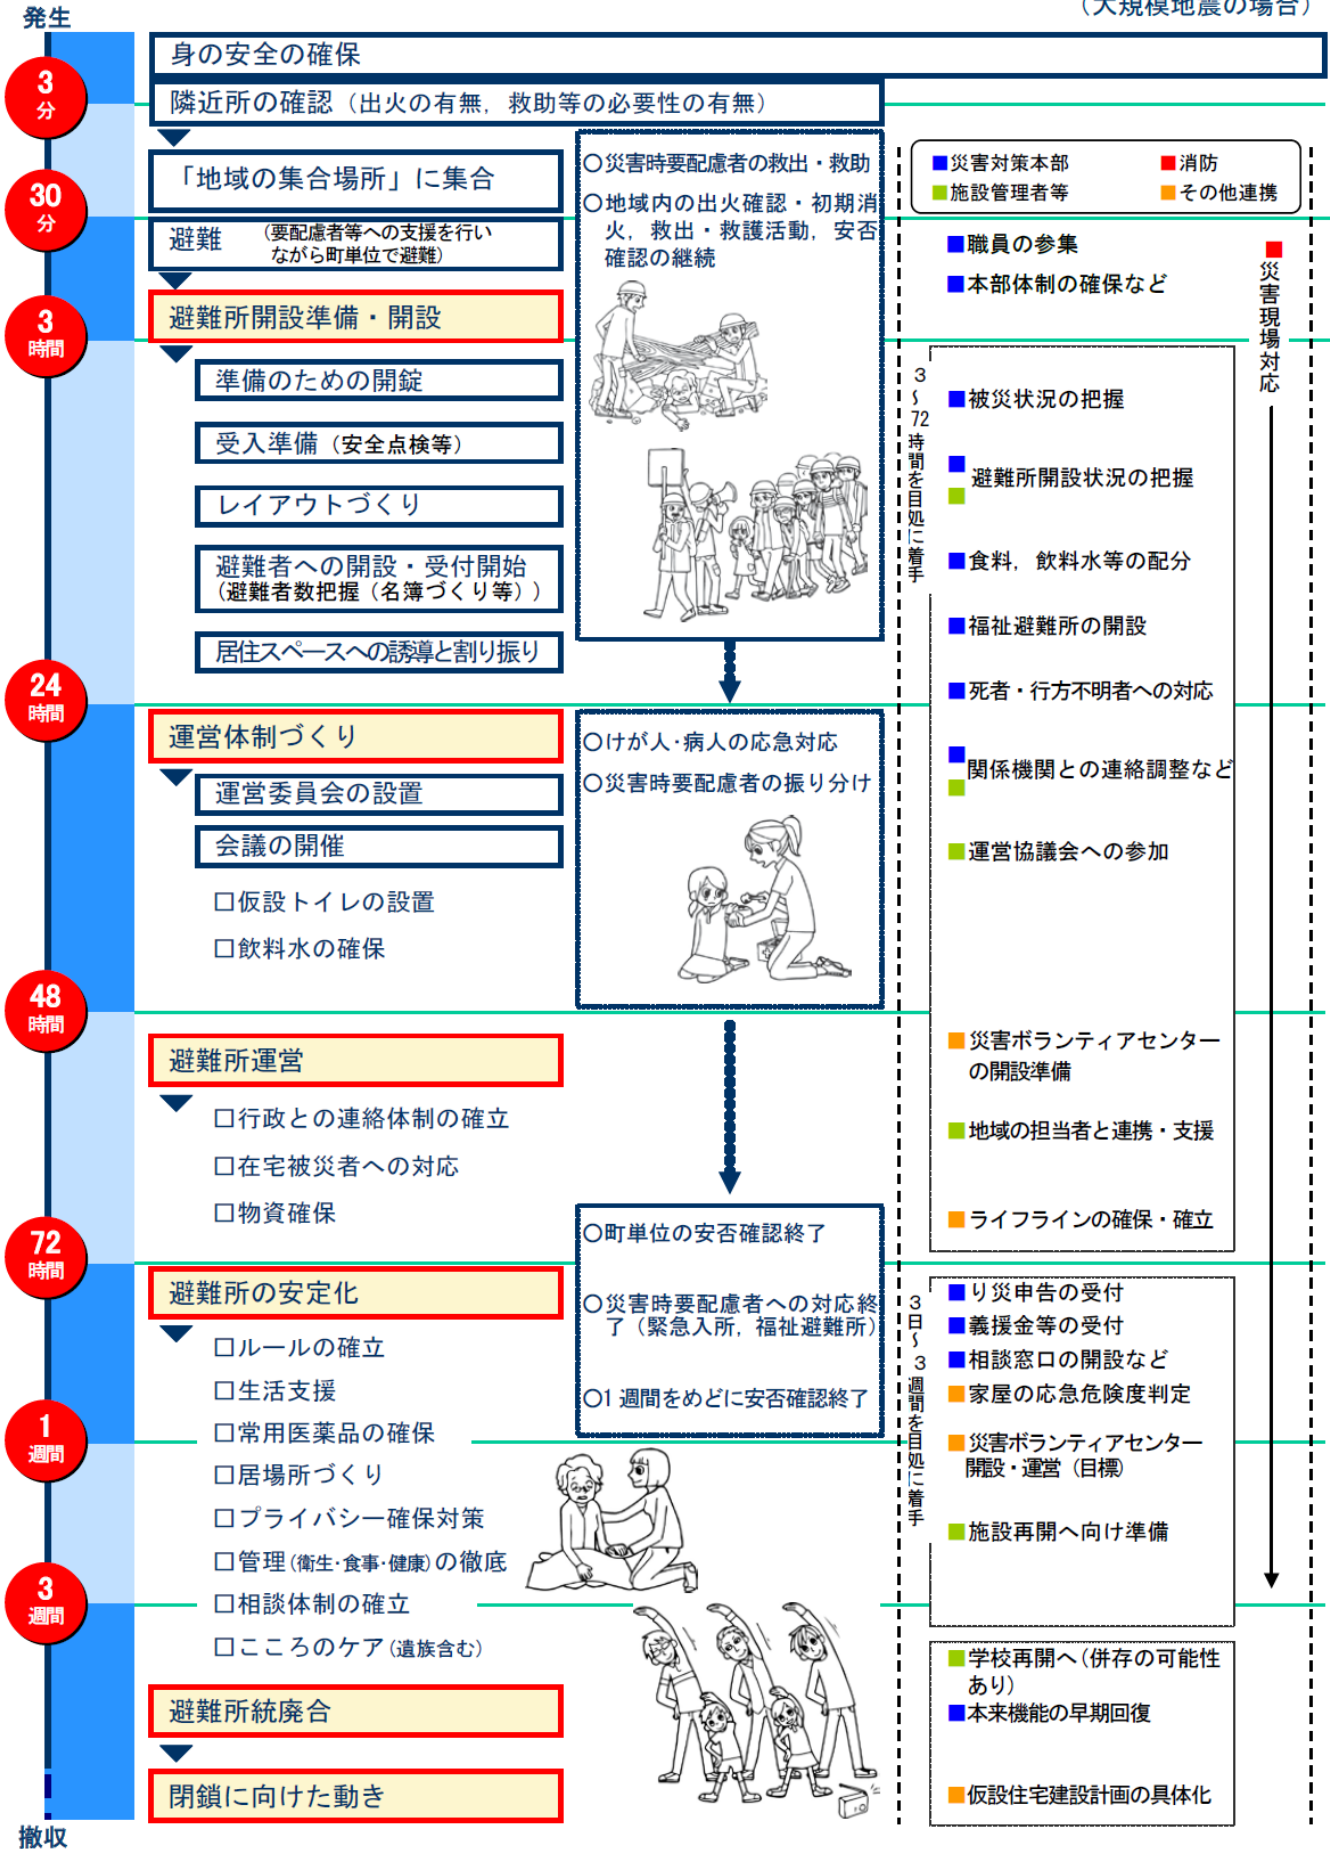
（大規模地震の場合）

発生

3分

身の安全の確保

隣近所の確認（出火の有無，救助等の必要性の有無）

30分

「地域の集合場所」に集合

避難　（要配慮者等への支援を行いながら町単位で避難）

3時間

避難所開設準備・開設

準備のための開錠

受入準備（安全点検等）

レイアウトづくり

避難者への開設・受付開始（避難者数把握（名簿づくり等））

居住スペースへの誘導と割り振り

○災害時要配慮者の救出・救助

○地域内の出火確認・初期消火，救出・救援活動，安否確認の継続

■災害対策本部　■消防
■施設管理者等　■その他連携

■職員の参集

■本部体制の確保など

災害現場対応

3〜72時間を目処に着手

■被災状況の把握

■■避難所開設状況の把握

■食料，飲料水等の配分

■福祉避難所の開設

■死者・行方不明者への対応

■■関係機関との連絡調整など

24時間

運営体制づくり

運営委員会の設置

会議の開催

□仮設トイレの設置

□飲料水の確保

○けが人･病人の応急対応

○災害時要配慮者の振り分け

■運営協議会への参加

48時間

避難所運営

□行政との連絡体制の確立

□在宅被災者への対応

□物資確保

■災害ボランティアセンターの開設準備

■地域の担当者と連携・支援

■ライフラインの確保・確立

○町単位の安否確認終了

○災害時要配慮者への対応終了（緊急入所，福祉避難所）

○1週間をめどに安否確認終了

72時間

避難所の安定化

□ルールの確立

□生活支援

□常用医薬品の確保

1週間

□居場所づくり

□プライバシー確保対策

□管理(衛生･食事･健康)の徹底

3週間

□相談体制の確立

□こころのケア(遺族含む)

3日〜3週間を目処に着手

■り災申告の受付

■義援金等の受付

■相談窓口の開設など

■家屋の応急危険度判定

■災害ボランティアセンター開設・運営（目標）

■施設再開へ向け準備

■学校再開へ（併存の可能性あり）

■本来機能の早期回復

■仮設住宅建設計画の具体化

避難所統廃合

閉鎖に向けた動き

撤収